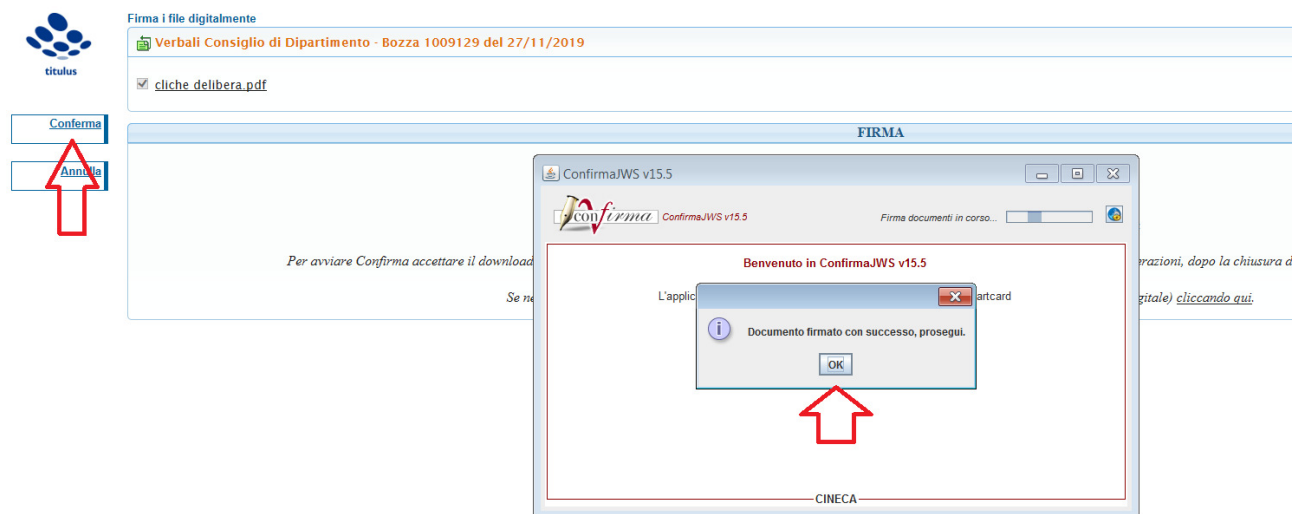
titulus

Firma i file digitalmente

Verbali Consiglio di Dipartimento - Bozza 1009129 del 27/11/2019

cliche delibera.pdf

Conferma

Annulla

FIRMA

Per avviare Confirma accettare il download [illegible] erazioni, dopo la chiusura d

Se ne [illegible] gitale) cliccando qui.

ConfirmaJWS v15.5

confirma ConfirmaJWS v15.5

Firma documenti in corso...

Benvenuto in ConfirmaJWS v15.5

L'applic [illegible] artcard

Documento firmato con successo, prosegui.

OK

CINECA